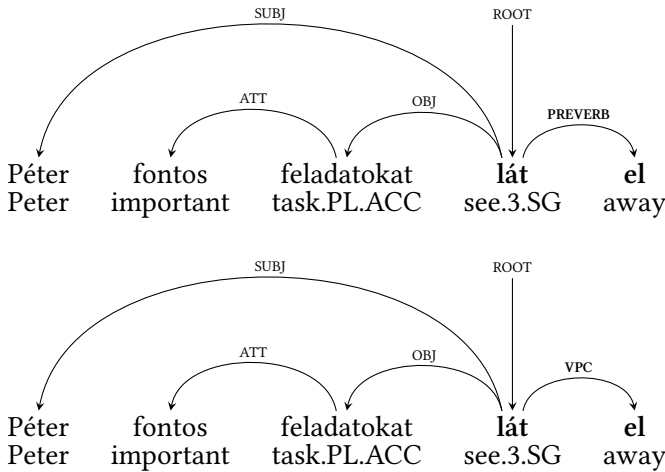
SUBJ
ROOT
ATT
OBJ
PREVERB
Péter fontos feladatokat **lát** **el**
Peter important task.PL.ACC see.3.SG away

SUBJ
ROOT
ATT
OBJ
VPC
Péter fontos feladatokat **lát** **el**
Peter important task.PL.ACC see.3.SG away